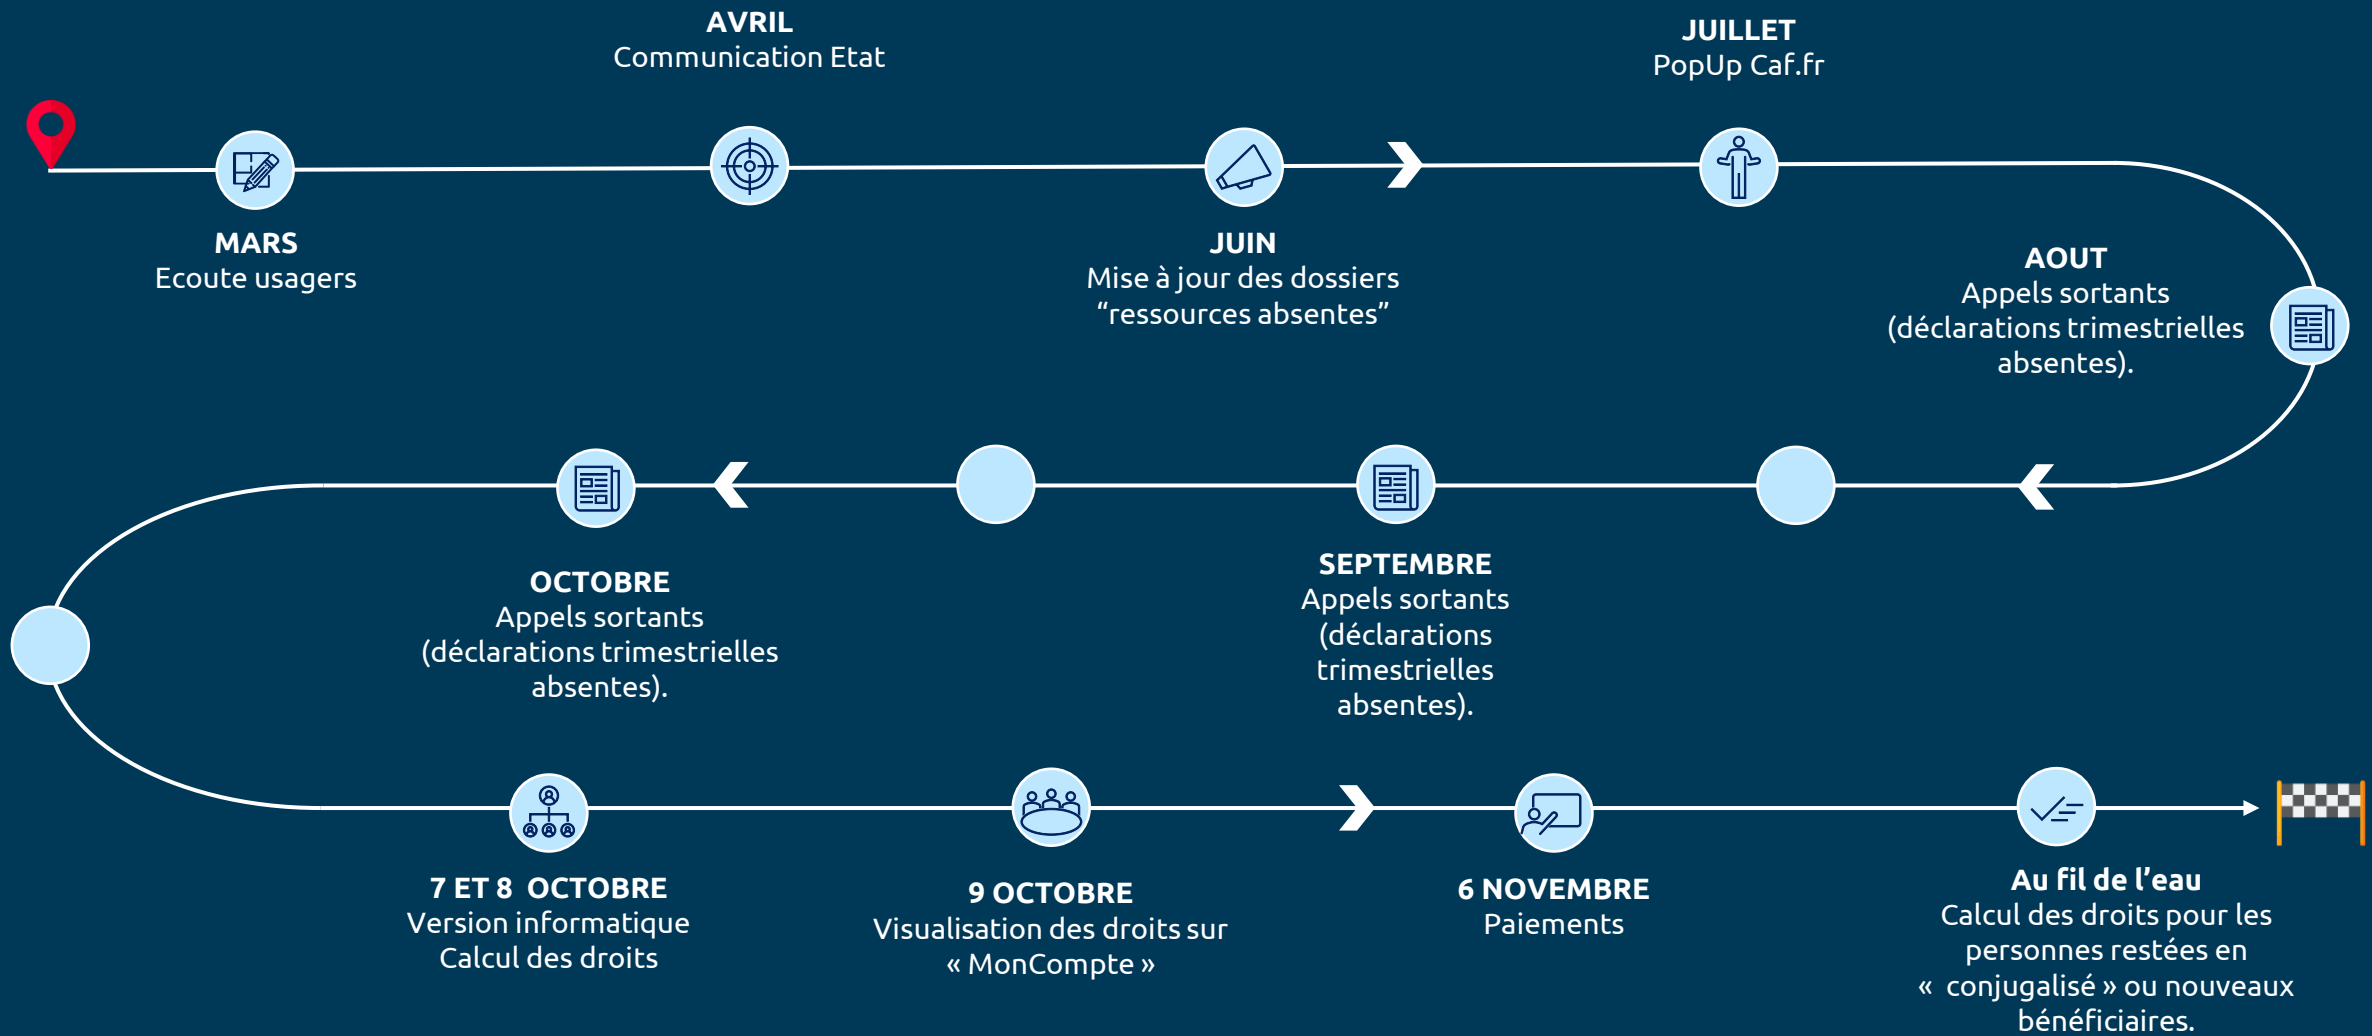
AVRIL
Communication Etat

JUILLET
PopUp Caf.fr

MARS
Ecoute usagers

JUIN
Mise à jour des dossiers “ressources absentes”

AOUT
Appels sortants (déclarations trimestrielles absentes).

OCTOBRE
Appels sortants (déclarations trimestrielles absentes).

SEPTEMBRE
Appels sortants (déclarations trimestrielles absentes).

7 ET 8 OCTOBRE
Version informatique
Calcul des droits

9 OCTOBRE
Visualisation des droits sur « MonCompte »

6 NOVEMBRE
Paiements

Au fil de l’eau
Calcul des droits pour les personnes restées en « conjugalisé » ou nouveaux bénéficiaires.